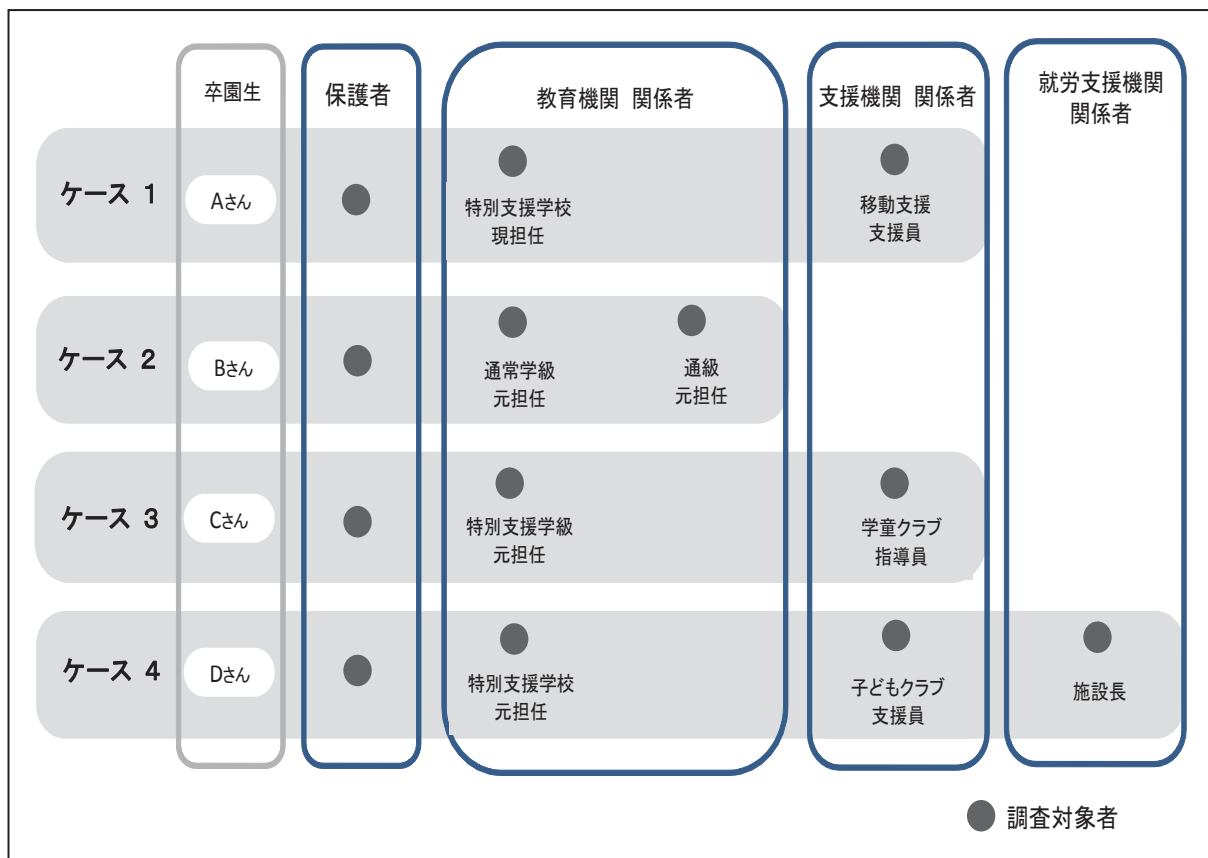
|  | 卒園生 | 保護者 | 教育機関 関係者 |  | 支援機関 関係者 | 就労支援機関 関係者 |
|---|---|---|---|---|---|---|
| ケース 1 | Aさん | ● | ● 特別支援学校 現担任 |  | ● 移動支援 支援員 |  |
| ケース 2 | Bさん | ● | ● 通常学級 元担任 | ● 通級 元担任 |  |  |
| ケース 3 | Cさん | ● | ● 特別支援学級 元担任 |  | ● 学童クラブ 指導員 |  |
| ケース 4 | Dさん | ● | ● 特別支援学校 元担任 |  | ● 子どもクラブ 支援員 | ● 施設長 |

● 調査対象者